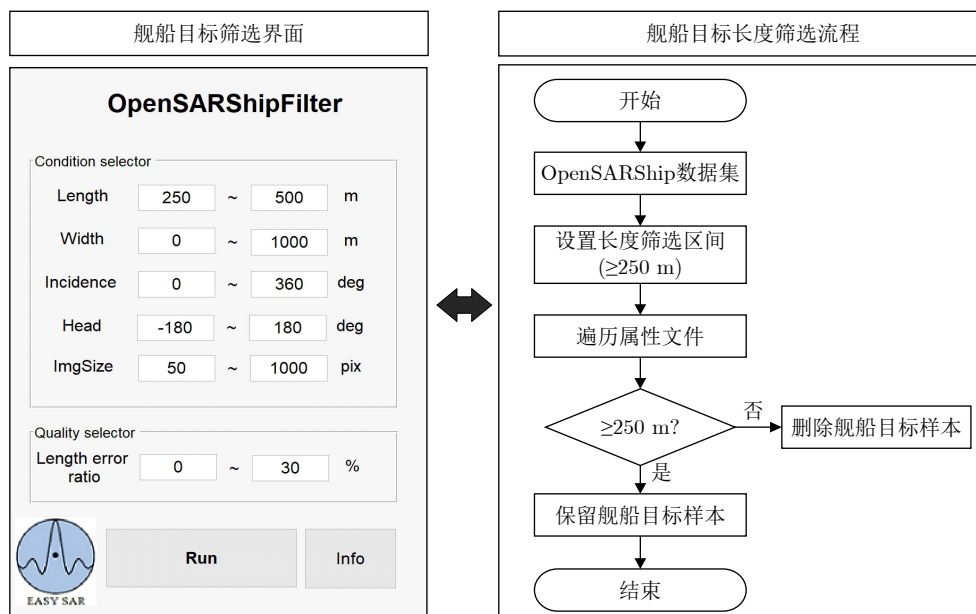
舰船目标筛选界面

OpenSARShipFilter

Condition selector

| | | | | |
|---|---|---|---|---|
| Length | 250 | ~ | 500 | m |
| Width | 0 | ~ | 1000 | m |
| Incidence | 0 | ~ | 360 | deg |
| Head | -180 | ~ | 180 | deg |
| ImgSize | 50 | ~ | 1000 | pix |

Quality selector

| | | | | |
|---|---|---|---|---|
| Length error ratio | 0 | ~ | 30 | % |

EASY SAR

Run

Info

舰船目标长度筛选流程

开始

OpenSARShip数据集

设置长度筛选区间 (≥250 m)

遍历属性文件

≥250 m?

否

删除舰船目标样本

是

保留舰船目标样本

结束